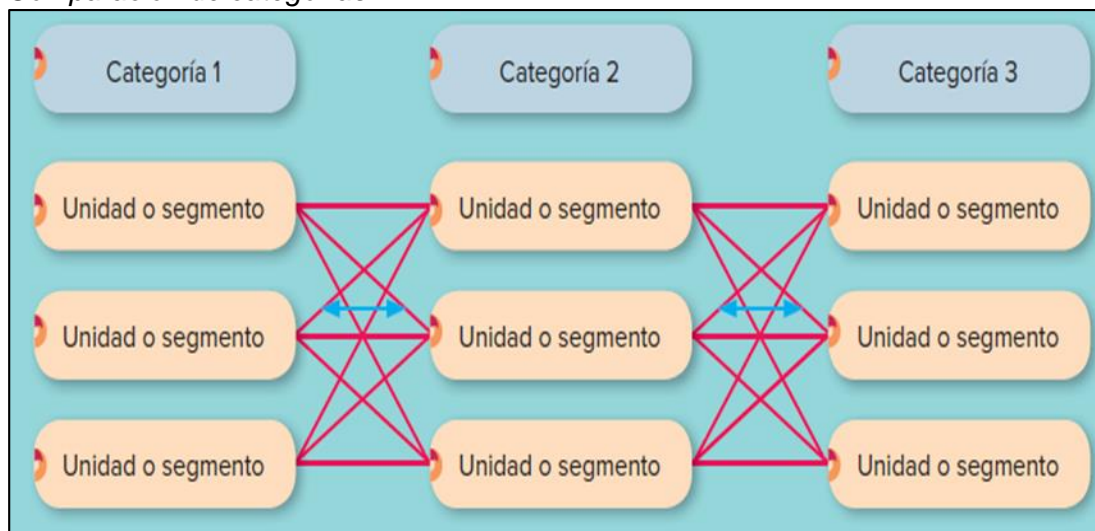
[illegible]

Categoría 1

Categoría 2

Categoría 3

Unidad o segmento

Unidad o segmento

Unidad o segmento

Unidad o segmento

Unidad o segmento

Unidad o segmento

Unidad o segmento

Unidad o segmento

Unidad o segmento